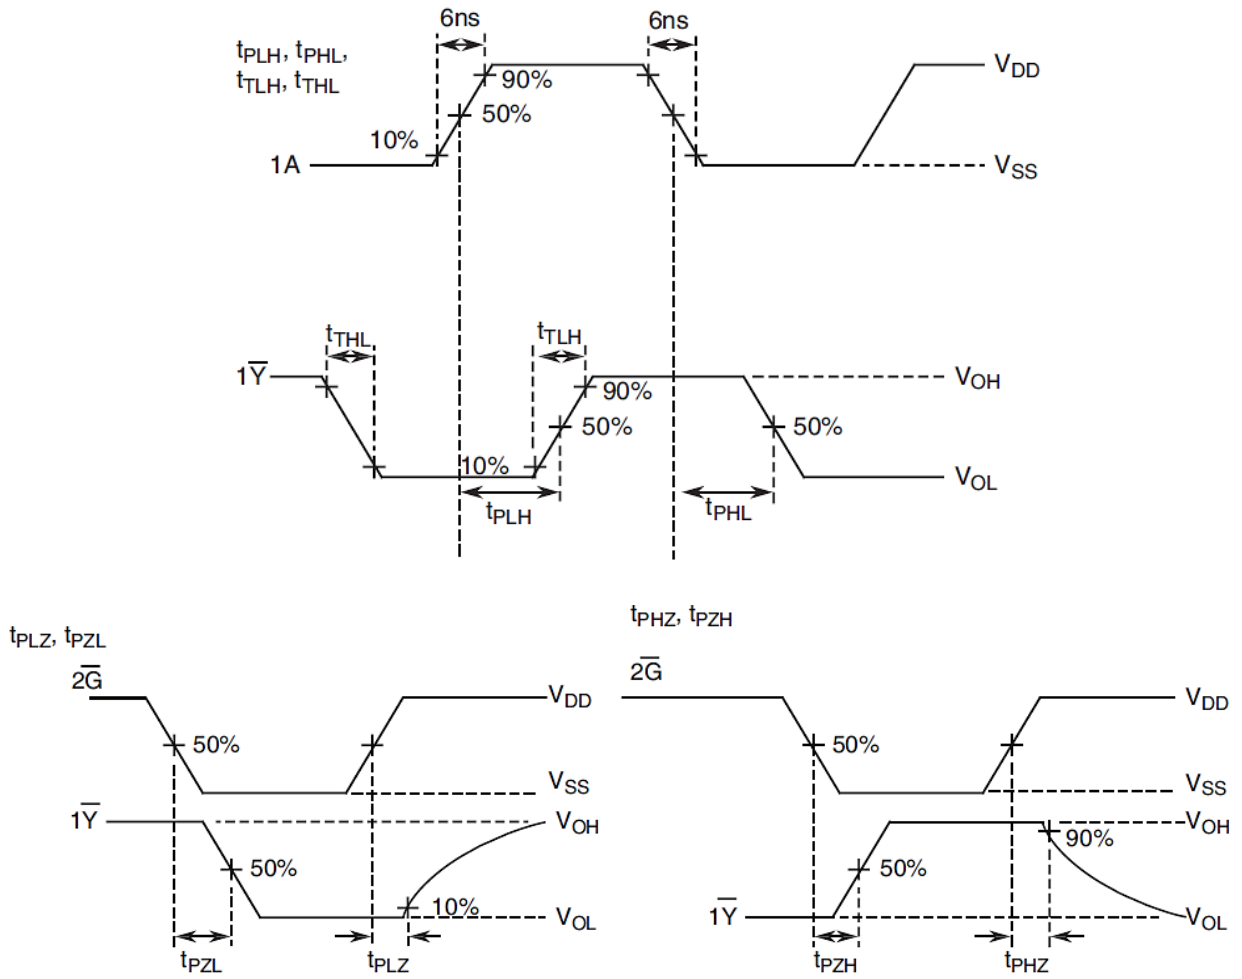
$t_{PLH}$, $t_{PHL}$,
$t_{TLH}$, $t_{THL}$

6ns

6ns

90%

50%

10%

1A

$V_{DD}$

$V_{SS}$

$t_{THL}$

$t_{TLH}$

$1\overline{Y}$

90%

50%

10%

50%

$V_{OH}$

$V_{OL}$

$t_{PLH}$

$t_{PHL}$

$t_{PLZ}$, $t_{PZL}$

$2\overline{G}$

50%

$V_{DD}$

$V_{SS}$

$1\overline{Y}$

50%

$V_{OH}$

10%

$V_{OL}$

$t_{PZL}$

$t_{PLZ}$

$t_{PHZ}$, $t_{PZH}$

$2\overline{G}$

50%

$V_{DD}$

$V_{SS}$

$V_{OH}$

90%

50%

$1\overline{Y}$

$V_{OL}$

$t_{PZH}$

$t_{PHZ}$